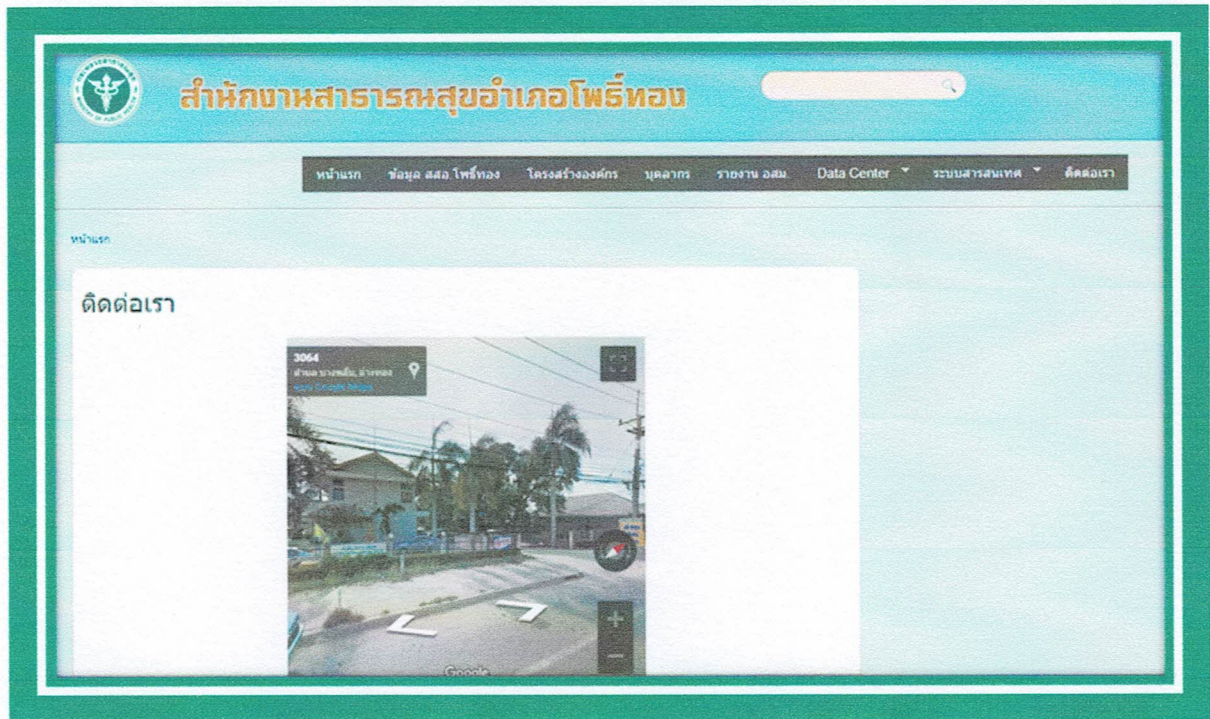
สำนักงานสาธารณสุขอำเภอโพธิ์ทอง

หน้าแรก ข้อมูล สสอ.โพธิ์ทอง โครงสร้างองค์กร บุคลากร รายงาน อสม. Data Center ระบบสารสนเทศ ติดต่อเรา

หน้าแรก

ติดต่อเรา

3064
ตำบล บางพลับ, อ่างทอง
ดูบน Google Maps

Google